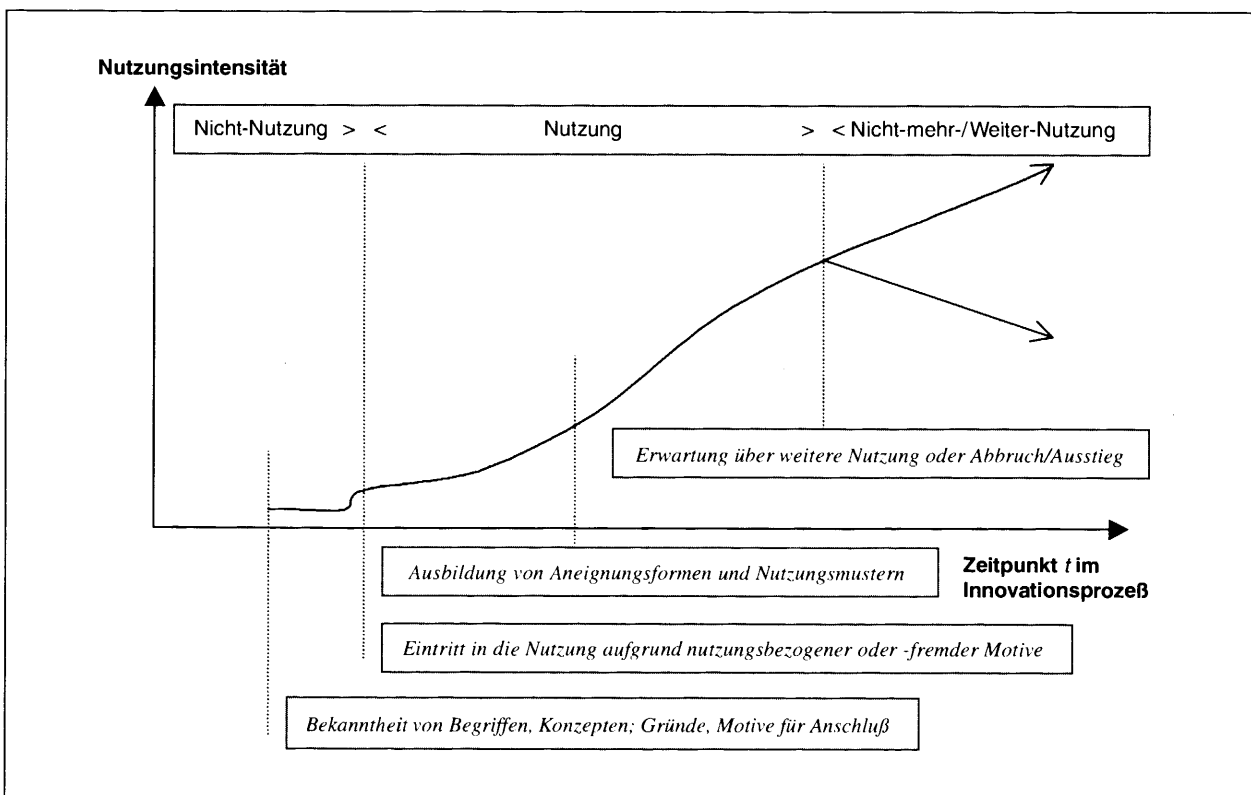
Nutzungsintensität

Nicht-Nutzung > < Nutzung > < Nicht-mehr-/Weiter-Nutzung

Erwartung über weitere Nutzung oder Abbruch/Ausstieg

Ausbildung von Aneignungsformen und Nutzungsmustern

Zeitpunkt $t$ im Innovationsprozeß

Eintritt in die Nutzung aufgrund nutzungsbezogener oder -fremder Motive

Bekanntheit von Begriffen, Konzepten; Gründe, Motive für Anschluß